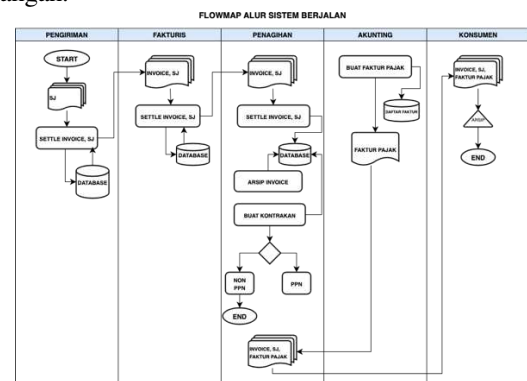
FLOWMAP ALUR SISTEM BERJALAN

| PENGIRIMAN | FAKTURIS | PENAGIHAN | AKUNTING | KONSUMEN |
|---|---|---|---|---|

START

SJ

SETTLE INVOICE, SJ

DATABASE

INVOICE, SJ

SETTLE INVOICE, SJ

DATABASE

INVOICE, SJ

SETTLE INVOICE, SJ

DATABASE

ARSIP INVOICE

BUAT KONTRAKAN

NON PPN

PPN

END

INVOICE, SJ, FAKTUR PAJAK

BUAT FAKTUR PAJAK

DAFTAR FAKTUR

FAKTUR PAJAK

INVOICE, SJ, FAKTUR PAJAK

ARSIP

END